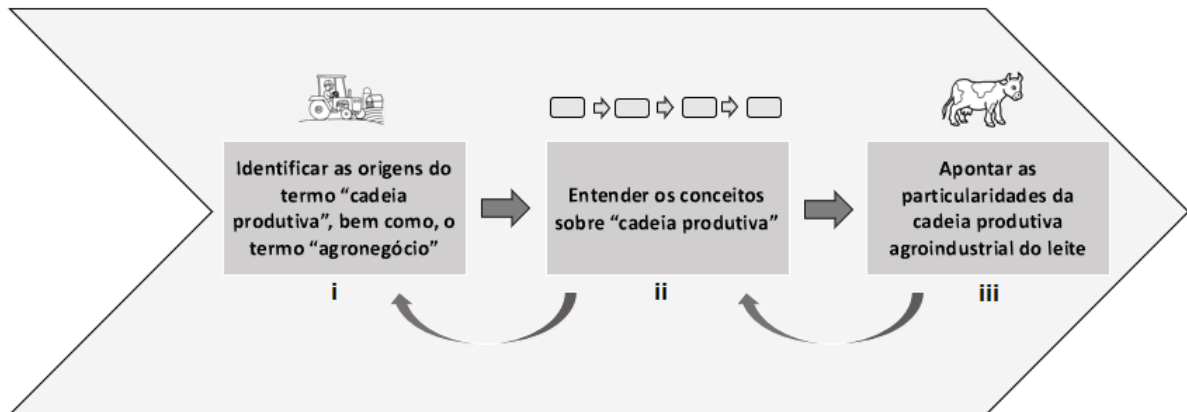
Identificar as origens do termo “cadeia produtiva”, bem como, o termo “agronegócio”

i

Entender os conceitos sobre “cadeia produtiva”

ii

Apontar as particularidades da cadeia produtiva agroindustrial do leite

iii